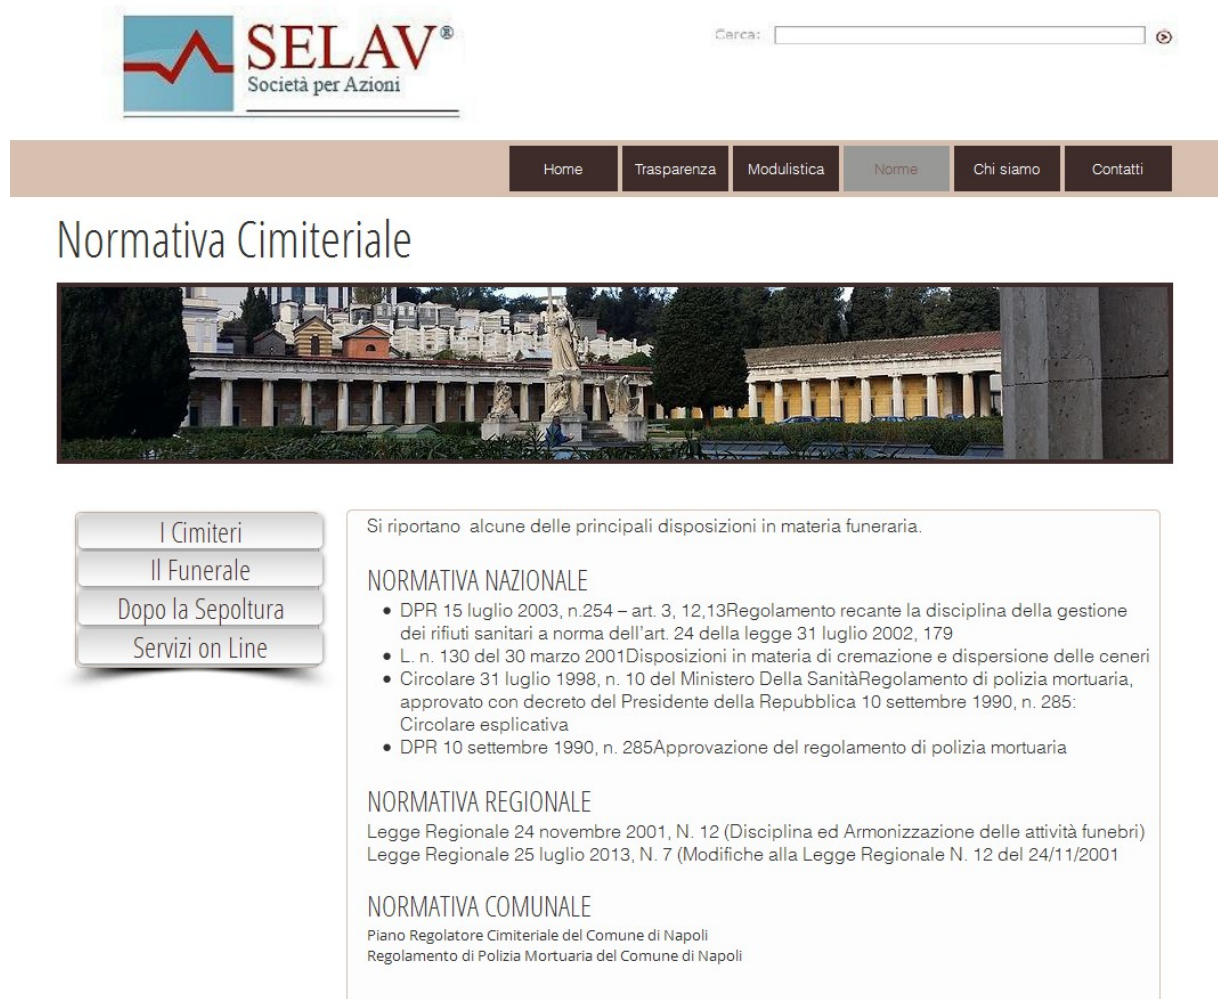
SELAV®
Società per Azioni

Cerca:

Home
Trasparenza
Modulistica
Norme
Chi siamo
Contatti

Normativa Cimiteriale

I Cimiteri
Il Funerale
Dopo la Sepoltura
Servizi on Line

Si riportano alcune delle principali disposizioni in materia funeraria.

NORMATIVA NAZIONALE

- DPR 15 luglio 2003, n.254 – art. 3, 12,13Regolamento recante la disciplina della gestione dei rifiuti sanitari a norma dell'art. 24 della legge 31 luglio 2002, 179
- L. n. 130 del 30 marzo 2001Disposizioni in materia di cremazione e dispersione delle ceneri
- Circolare 31 luglio 1998, n. 10 del Ministero Della SanitàRegolamento di polizia mortuaria, approvato con decreto del Presidente della Repubblica 10 settembre 1990, n. 285: Circolare esplicativa
- DPR 10 settembre 1990, n. 285Approvazione del regolamento di polizia mortuaria

NORMATIVA REGIONALE

Legge Regionale 24 novembre 2001, N. 12 (Disciplina ed Armonizzazione delle attività funebri)
Legge Regionale 25 luglio 2013, N. 7 (Modifiche alla Legge Regionale N. 12 del 24/11/2001

NORMATIVA COMUNALE

Piano Regolatore Cimiteriale del Comune di Napoli
Regolamento di Polizia Mortuaria del Comune di Napoli